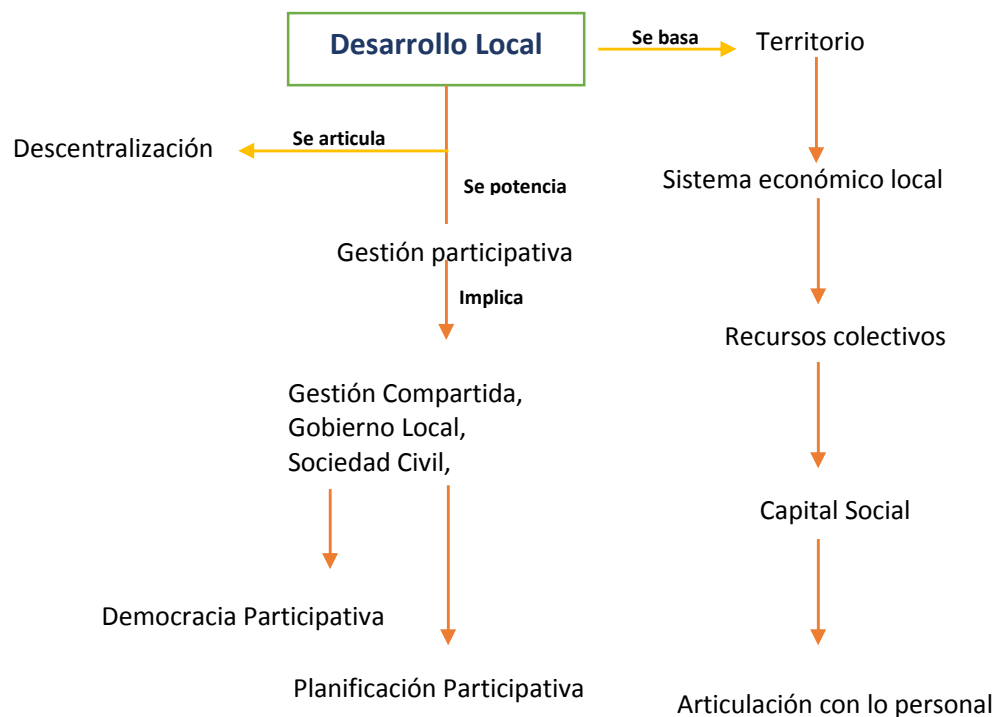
Desarrollo Local

Se basa

Territorio

Se articula

Descentralización

Se potencia

Sistema económico local

Gestión participativa

Implica

Recursos colectivos

Gestión Compartida,
Gobierno Local,
Sociedad Civil,

Capital Social

Democracia Participativa

Planificación Participativa

Articulación con lo personal